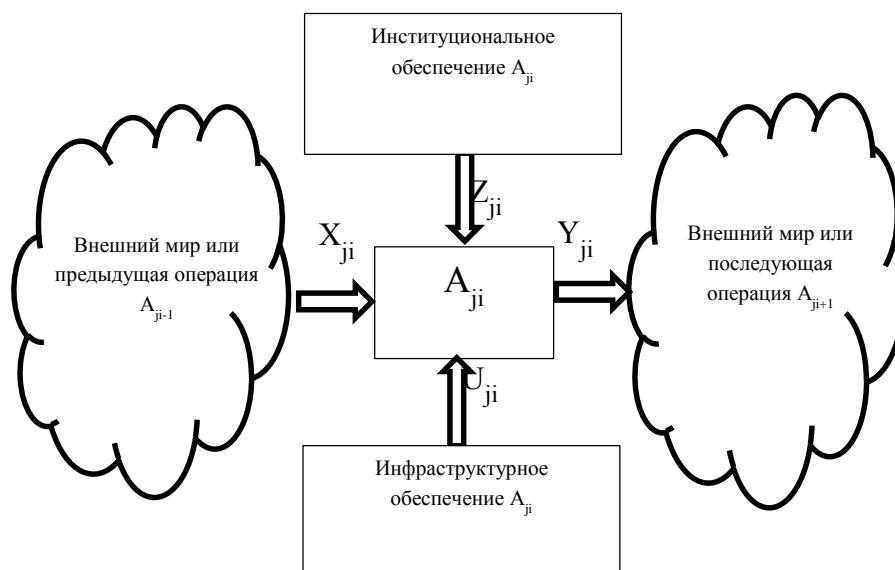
Институциональное обеспечение $A_{ji}$

$Z_{ji}$

Внешний мир или предыдущая операция $A_{ji-1}$

$X_{ji}$

$A_{ji}$

$Y_{ji}$

Внешний мир или последующая операция $A_{ji+1}$

$U_{ji}$

Инфраструктурное обеспечение $A_{ji}$